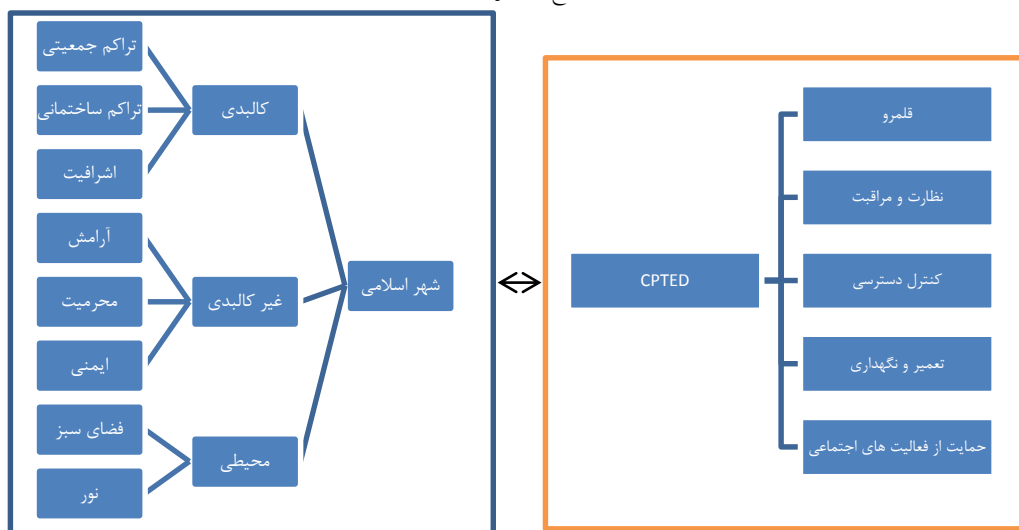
تراکم جمعیتی

تراکم ساختمانی

اشرافیت

کالبدی

آرامش

محرمیت

ایمنی

غیر کالبدی

فضای سبز

نور

محیطی

شهر اسلامی

CPTED

قلمرو

نظارت و مراقبت

کنترل دسترسی

تعمیر و نگهداری

حمایت از فعالیت های اجتماعی